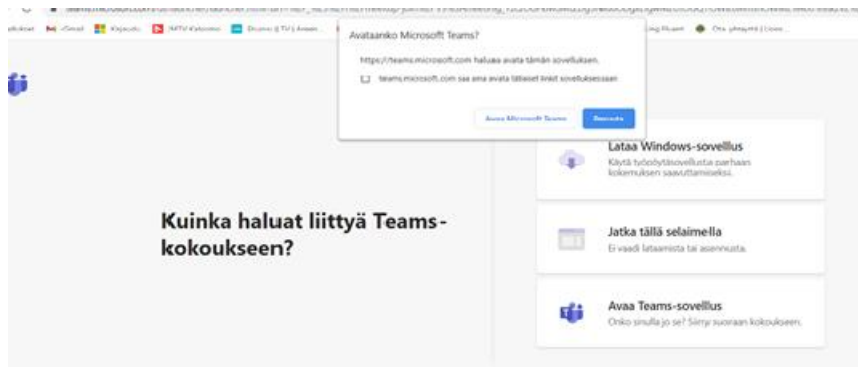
Avataanko Microsoft Teams?

https://teams.microsoft.com haluaa avata tämän sovelluksen.

teams.microsoft.com saa aina avata tällaiset linkit sovelluksessaan

Avaa Microsoft Teams

Peruuta

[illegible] Gmail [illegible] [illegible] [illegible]

Kuinka haluat liittyä Teams-kokoukseen?

Lataa Windows-sovellus
Käytä työpöytäsovellusta parhaan kokemuksen saavuttamiseksi.

Jatka tällä selaimella
Ei vaadi lataamista tai asennusta.

Avaa Teams-sovellus
Onko sinulla jo se? Siirry suoraan kokoukseen.